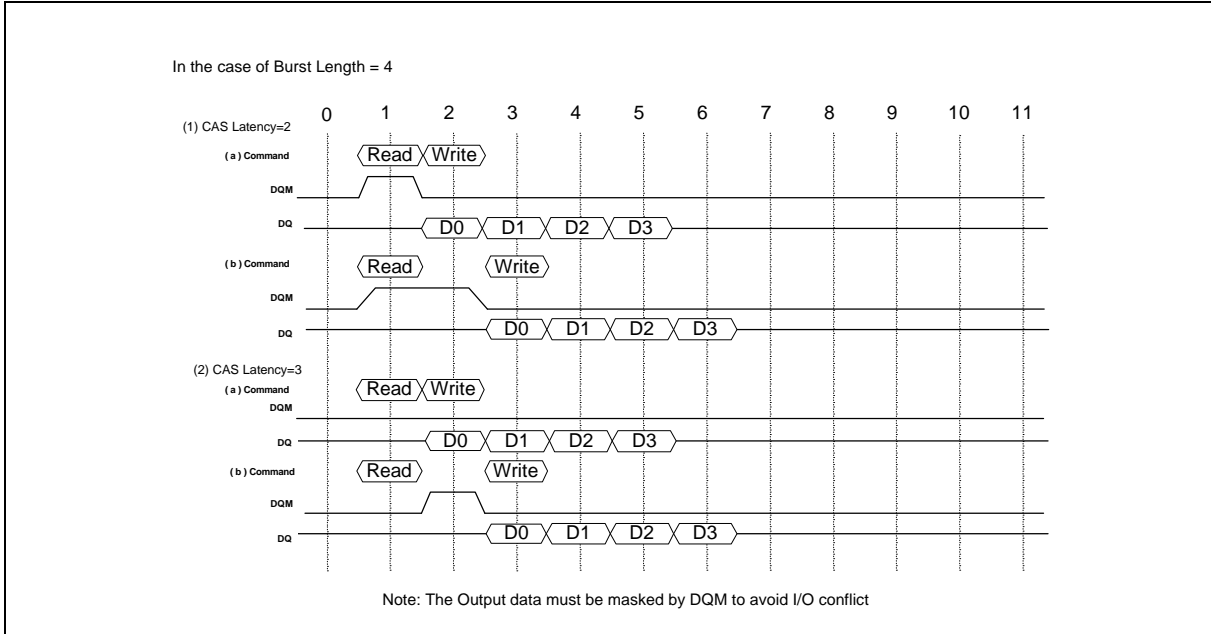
In the case of Burst Length = 4

0 1 2 3 4 5 6 7 8 9 10 11

(1) CAS Latency=2

(a) Command
Read Write

DQM

DQ
D0 D1 D2 D3

(b) Command
Read Write

DQM

DQ
D0 D1 D2 D3

(2) CAS Latency=3

(a) Command
Read Write

DQM

DQ
D0 D1 D2 D3

(b) Command
Read Write

DQM

DQ
D0 D1 D2 D3

Note: The Output data must be masked by DQM to avoid I/O conflict